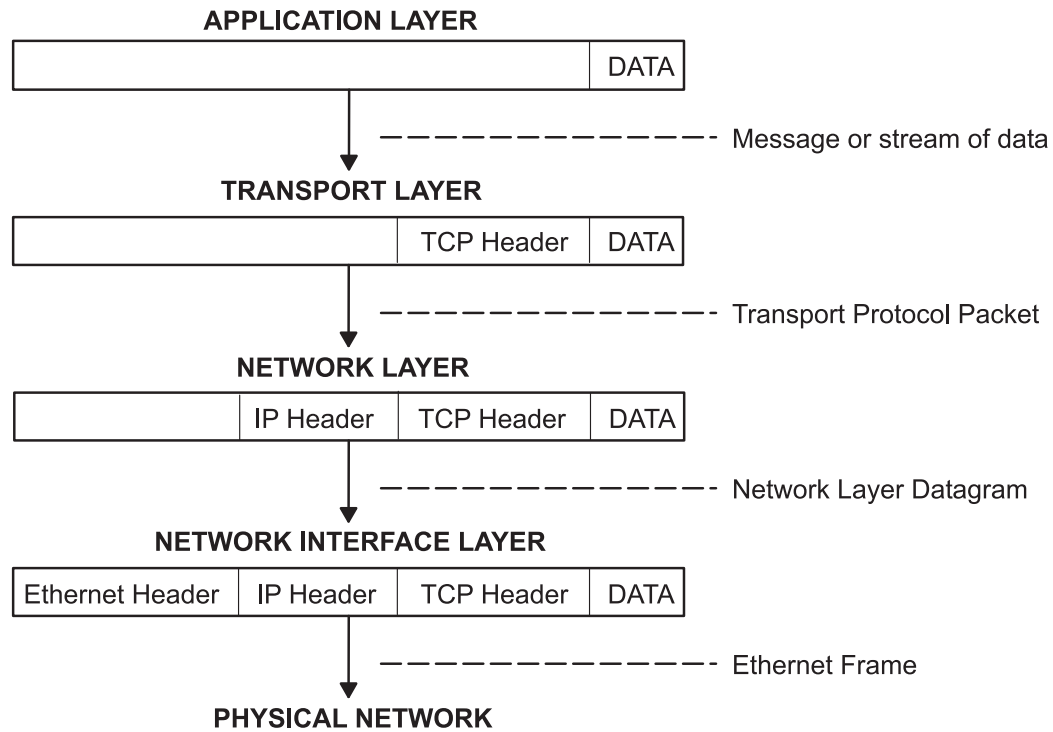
APPLICATION LAYER

DATA

Message or stream of data

TRANSPORT LAYER

TCP Header | DATA

Transport Protocol Packet

NETWORK LAYER

IP Header | TCP Header | DATA

Network Layer Datagram

NETWORK INTERFACE LAYER

Ethernet Header | IP Header | TCP Header | DATA

Ethernet Frame

PHYSICAL NETWORK